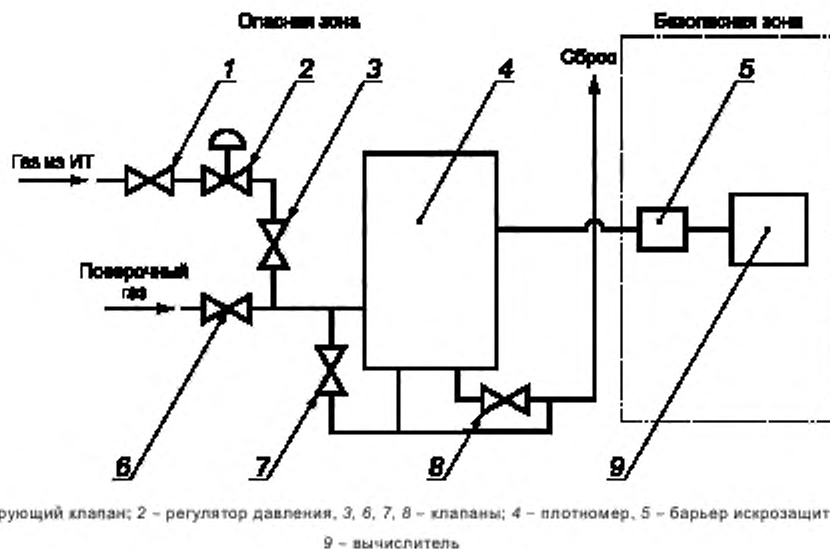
Опасная зона

Безопасная зона

Сброс

1

2

3

4

5

Газ из ИТ

Поверочный газ

6

7

8

9

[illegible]рующий клапан; 2 – регулятор давления, 3, 6, 7, 8 – клапаны; 4 – плотномер, 5 – барьер искрозащит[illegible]

9 – вычислитель